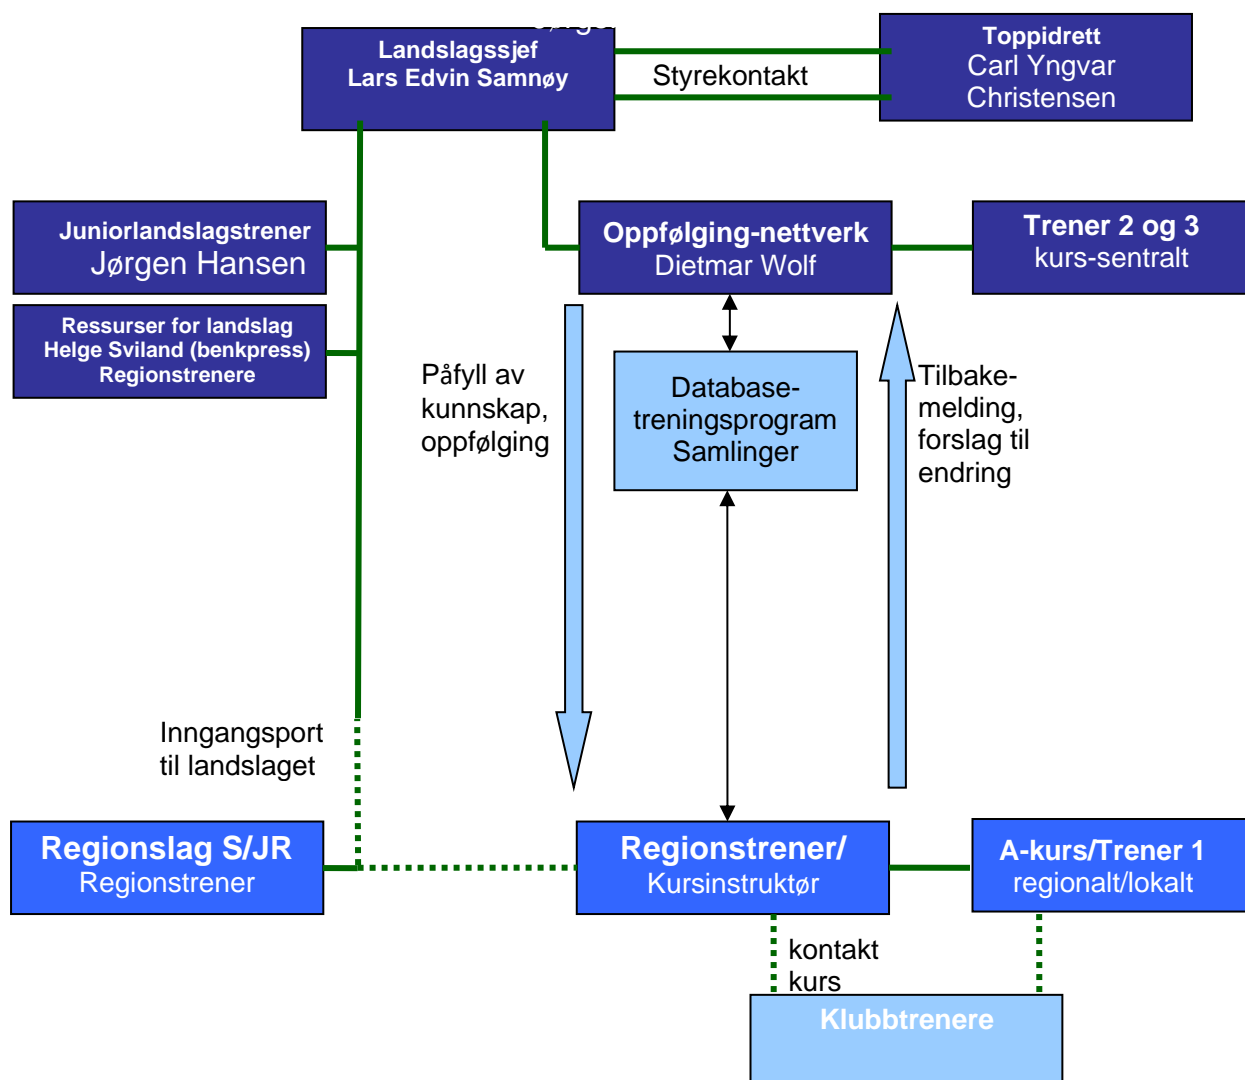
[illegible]

Landslagssjef
Lars Edvin Samnøy

Styrekontakt

Toppidrett
Carl Yngvar
Christensen

Juniorlandslagstrener
Jørgen Hansen

Oppfølging-nettverk
Dietmar Wolf

Trener 2 og 3
kurs-sentralt

Ressurser for landslag
Helge Sviland (benkpress)
Regionstrenere

Påfyll av kunnskap, oppfølging

Database-treningsprogram
Samlinger

Tilbake-melding, forslag til endring

Inngangsport til landslaget

Regionslag S/JR
Regionstrener

Regionstrener/
Kursinstruktør

A-kurs/Trener 1
regionalt/lokalt

kontakt
kurs

Klubbtrenere